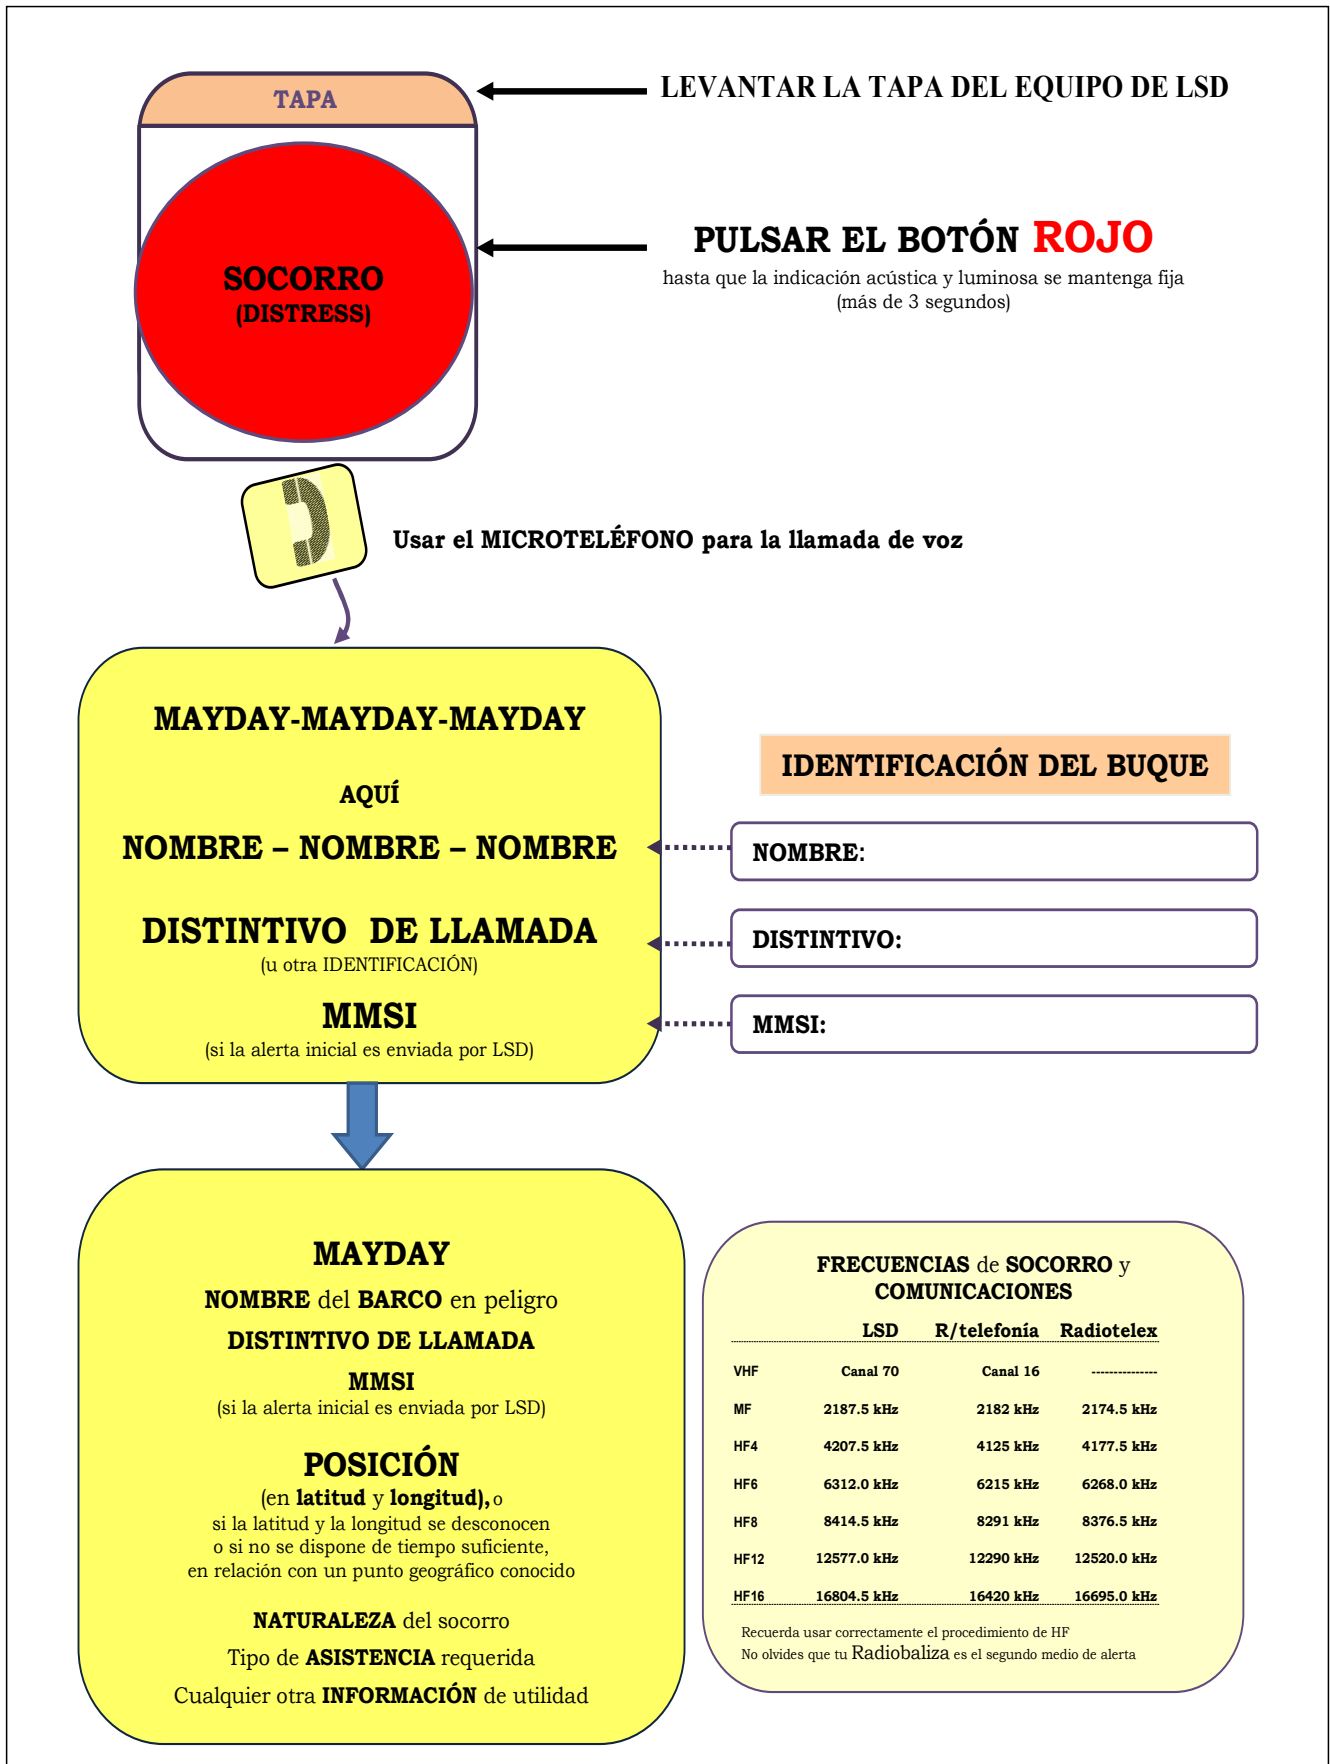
TAPA

LEVANTAR LA TAPA DEL EQUIPO DE LSD

SOCORRO
(DISTRESS)

PULSAR EL BOTÓN ROJO
hasta que la indicación acústica y luminosa se mantenga fija
(más de 3 segundos)

Usar el MICROTELÉFONO para la llamada de voz

MAYDAY-MAYDAY-MAYDAY

AQUÍ

NOMBRE – NOMBRE – NOMBRE

DISTINTIVO DE LLAMADA
(u otra IDENTIFICACIÓN)

MMSI
(si la alerta inicial es enviada por LSD)

IDENTIFICACIÓN DEL BUQUE

NOMBRE:

DISTINTIVO:

MMSI:

MAYDAY
NOMBRE del BARCO en peligro
DISTINTIVO DE LLAMADA
MMSI
(si la alerta inicial es enviada por LSD)

POSICIÓN
(en latitud y longitud), o
si la latitud y la longitud se desconocen
o si no se dispone de tiempo suficiente,
en relación con un punto geográfico conocido

NATURALEZA del socorro
Tipo de ASISTENCIA requerida
Cualquier otra INFORMACIÓN de utilidad

FRECUENCIAS de SOCORRO y COMUNICACIONES

| | LSD | R/telefonía | Radiotelex |
|---|---|---|---|
| VHF | Canal 70 | Canal 16 | -------------- |
| MF | 2187.5 kHz | 2182 kHz | 2174.5 kHz |
| HF4 | 4207.5 kHz | 4125 kHz | 4177.5 kHz |
| HF6 | 6312.0 kHz | 6215 kHz | 6268.0 kHz |
| HF8 | 8414.5 kHz | 8291 kHz | 8376.5 kHz |
| HF12 | 12577.0 kHz | 12290 kHz | 12520.0 kHz |
| HF16 | 16804.5 kHz | 16420 kHz | 16695.0 kHz |

Recuerda usar correctamente el procedimiento de HF
No olvides que tu Radiobaliza es el segundo medio de alerta